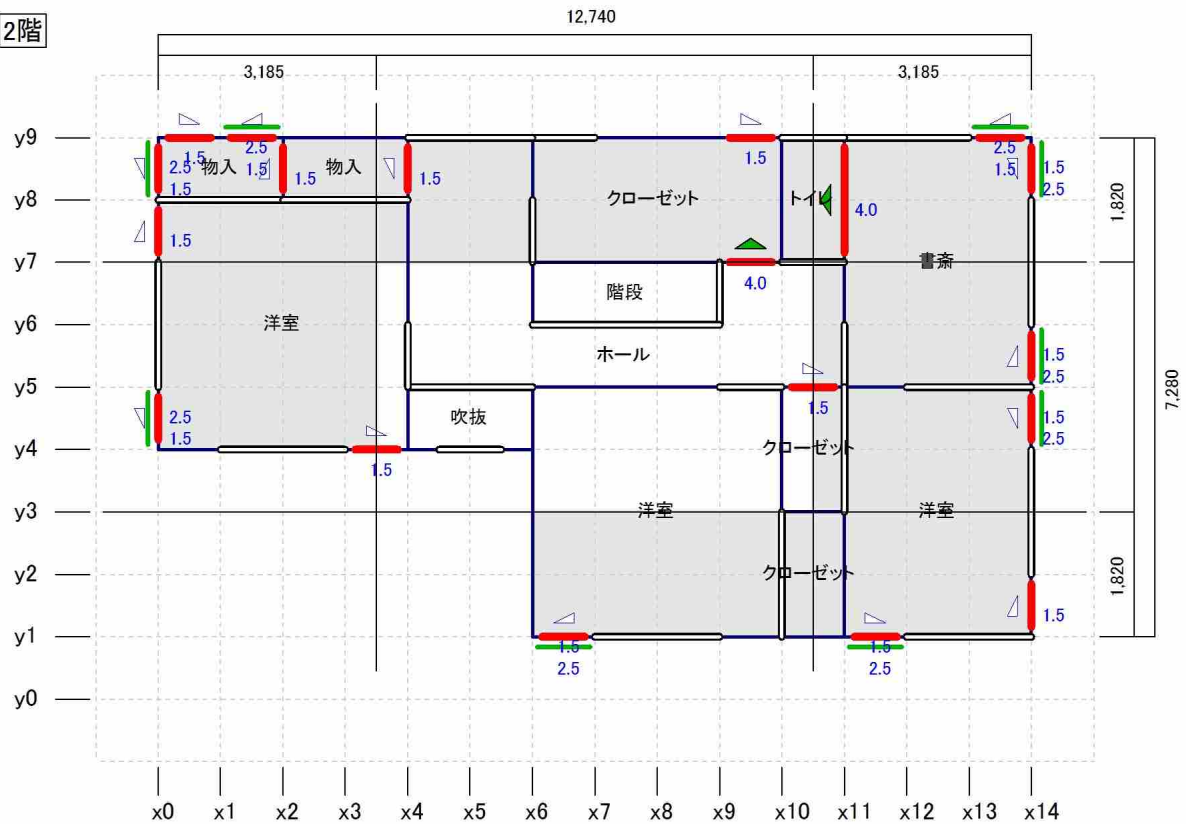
2階

12,740

3,185

3,185

y9
y8
y7
y6
y5
y4
y3
y2
y1
y0

1.5 2.5 1.5 2.5 1.5 物入 物入 1.5 1.5 1.5

クローゼット

1.5

トイレ 4.0

2.5 1.5 1.5 2.5

1.5

階段

4.0

書斎

洋室

ホール

1.5 2.5

2.5 1.5

吹抜

1.5

1.5 2.5

1.5

クローゼット

洋室

洋室

クローゼット

1.5

1.5 2.5

1.5 2.5

1,820

1,820

7,280

x0 x1 x2 x3 x4 x5 x6 x7 x8 x9 x10 x11 x12 x13 x14